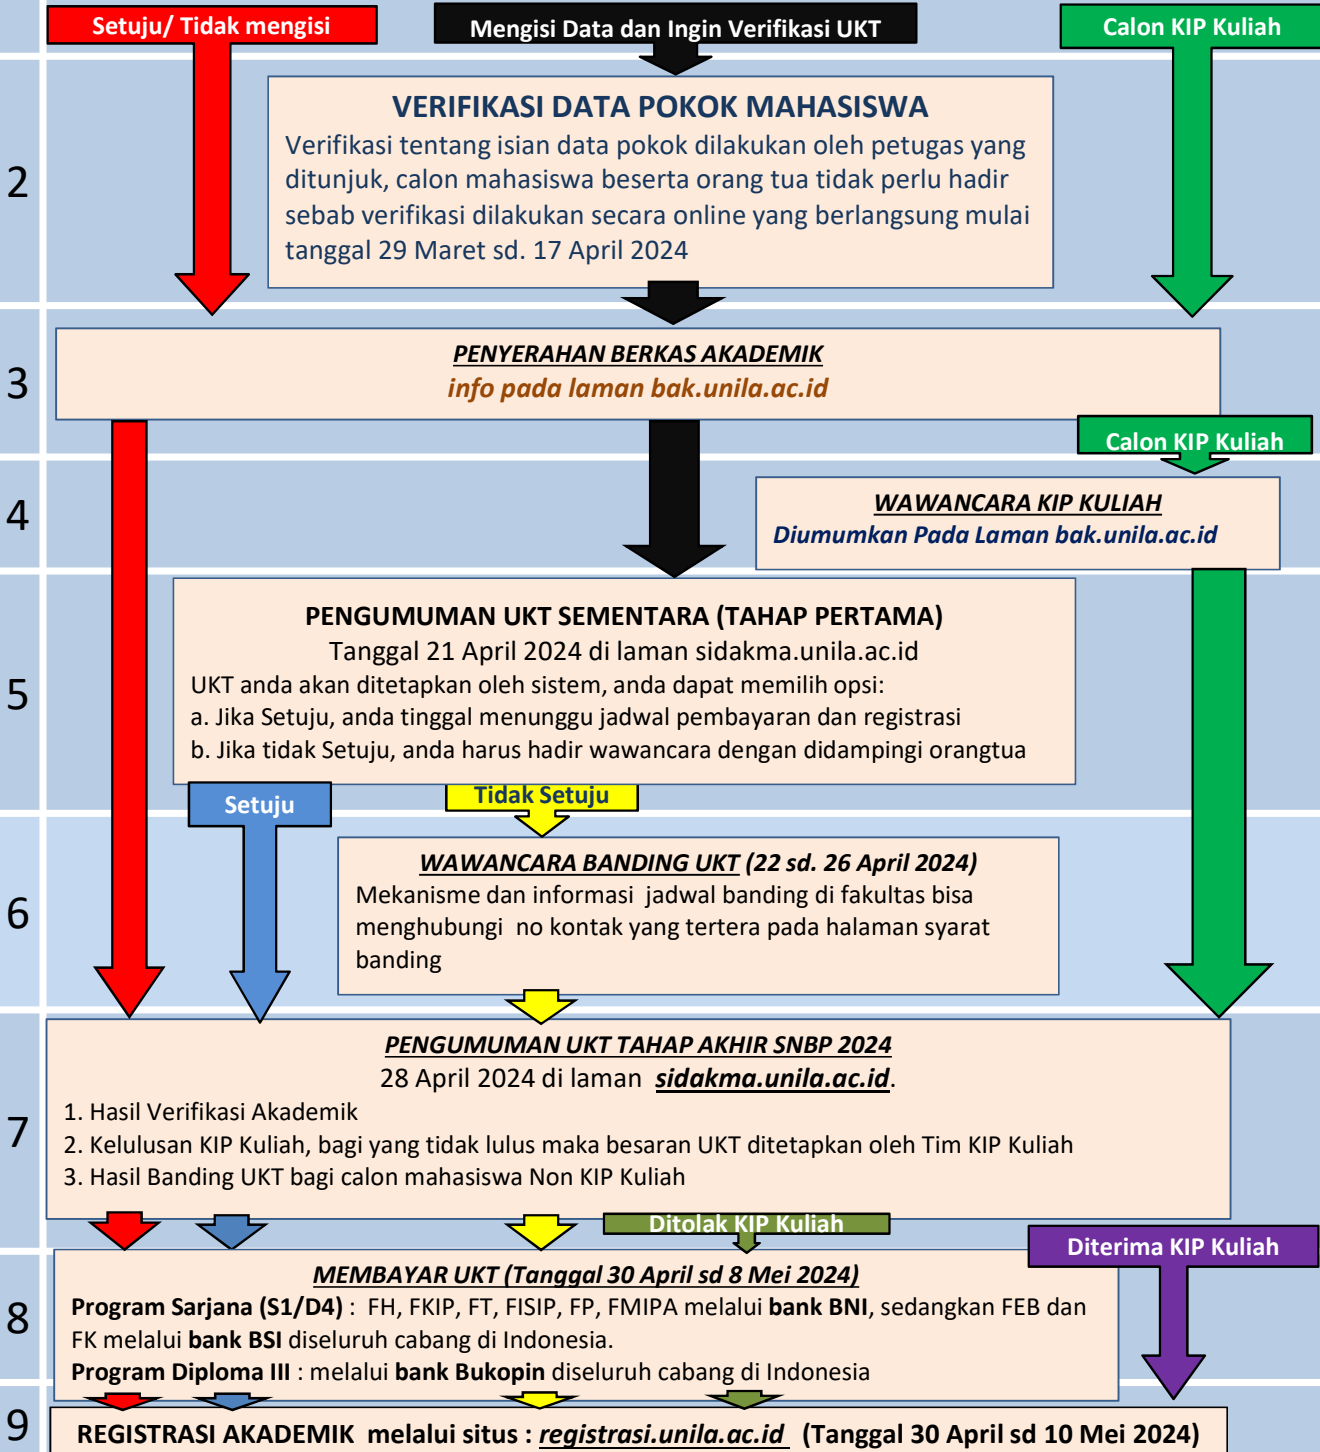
Setuju/ Tidak mengisi

Mengisi Data dan Ingin Verifikasi UKT

Calon KIP Kuliah

2

VERIFIKASI DATA POKOK MAHASISWA

Verifikasi tentang isian data pokok dilakukan oleh petugas yang ditunjuk, calon mahasiswa beserta orang tua tidak perlu hadir sebab verifikasi dilakukan secara online yang berlangsung mulai tanggal 29 Maret sd. 17 April 2024

3

PENYERAHAN BERKAS AKADEMIK
info pada laman bak.unila.ac.id

Calon KIP Kuliah

4

WAWANCARA KIP KULIAH
Diumumkan Pada Laman bak.unila.ac.id

5

PENGUMUMAN UKT SEMENTARA (TAHAP PERTAMA)
Tanggal 21 April 2024 di laman sidakma.unila.ac.id
UKT anda akan ditetapkan oleh sistem, anda dapat memilih opsi:
a. Jika Setuju, anda tinggal menunggu jadwal pembayaran dan registrasi
b. Jika tidak Setuju, anda harus hadir wawancara dengan didampingi orangtua

Setuju

Tidak Setuju

6

WAWANCARA BANDING UKT (22 sd. 26 April 2024)
Mekanisme dan informasi jadwal banding di fakultas bisa menghubungi no kontak yang tertera pada halaman syarat banding

7

PENGUMUMAN UKT TAHAP AKHIR SNBP 2024
28 April 2024 di laman sidakma.unila.ac.id.
1. Hasil Verifikasi Akademik
2. Kelulusan KIP Kuliah, bagi yang tidak lulus maka besaran UKT ditetapkan oleh Tim KIP Kuliah
3. Hasil Banding UKT bagi calon mahasiswa Non KIP Kuliah

Ditolak KIP Kuliah

Diterima KIP Kuliah

8

MEMBAYAR UKT (Tanggal 30 April sd 8 Mei 2024)
Program Sarjana (S1/D4) : FH, FKIP, FT, FISIP, FP, FMIPA melalui bank BNI, sedangkan FEB dan FK melalui bank BSI diseluruh cabang di Indonesia.
Program Diploma III : melalui bank Bukopin diseluruh cabang di Indonesia

9

REGISTRASI AKADEMIK melalui situs : registrasi.unila.ac.id (Tanggal 30 April sd 10 Mei 2024)